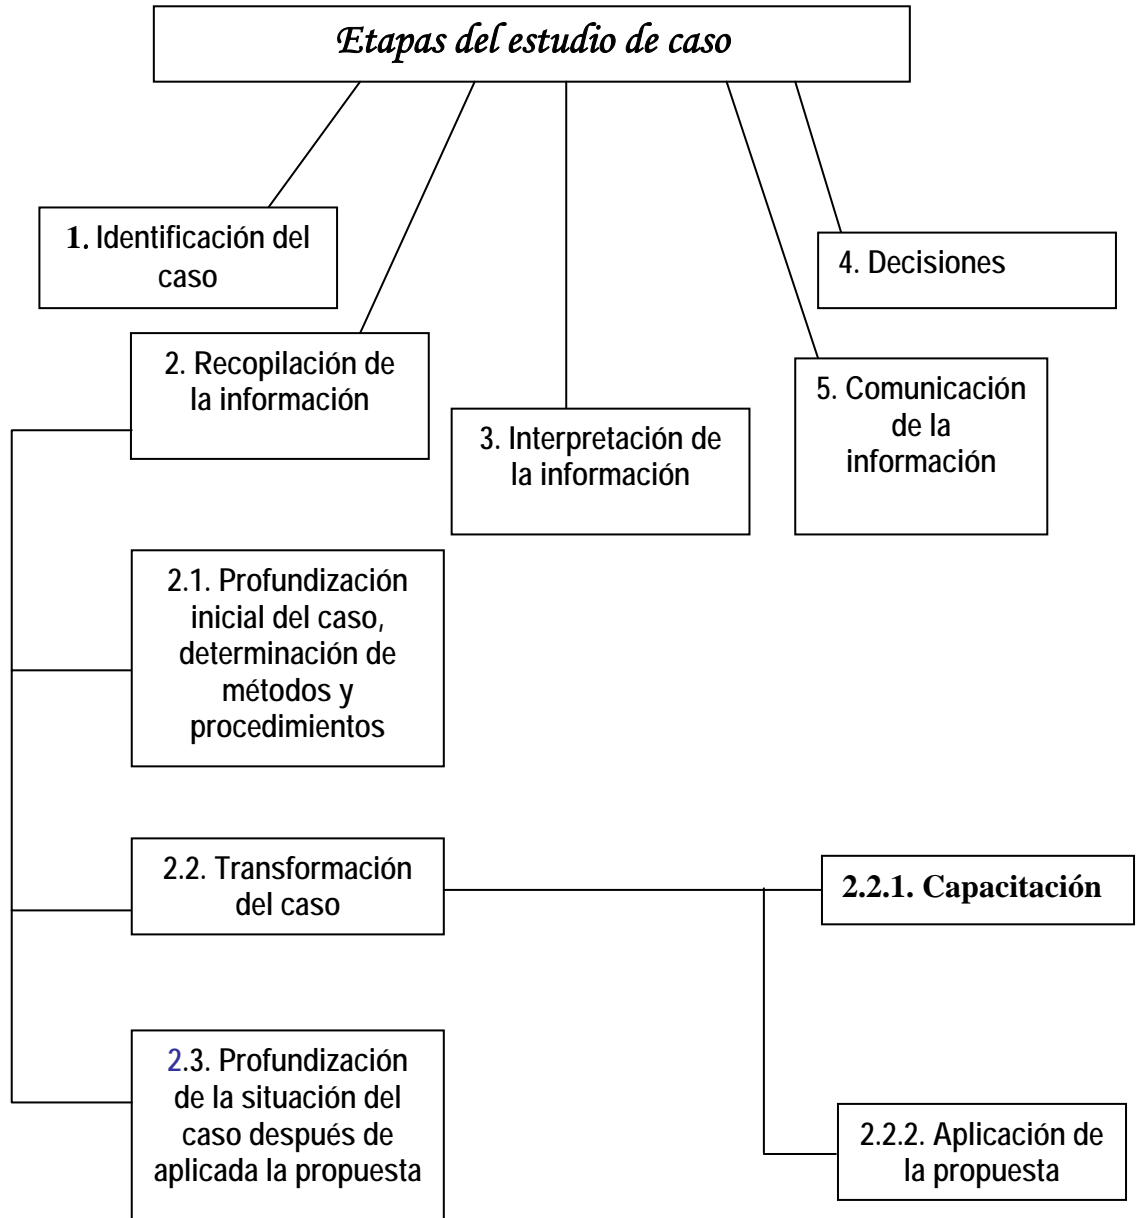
Etapas del estudio de caso

1. Identificación del caso

2. Recopilación de la información

3. Interpretación de la información

4. Decisiones

5. Comunicación de la información

2.1. Profundización inicial del caso, determinación de métodos y procedimientos

2.2. Transformación del caso

2.2.1. Capacitación

2.2.2. Aplicación de la propuesta

2.3. Profundización de la situación del caso después de aplicada la propuesta